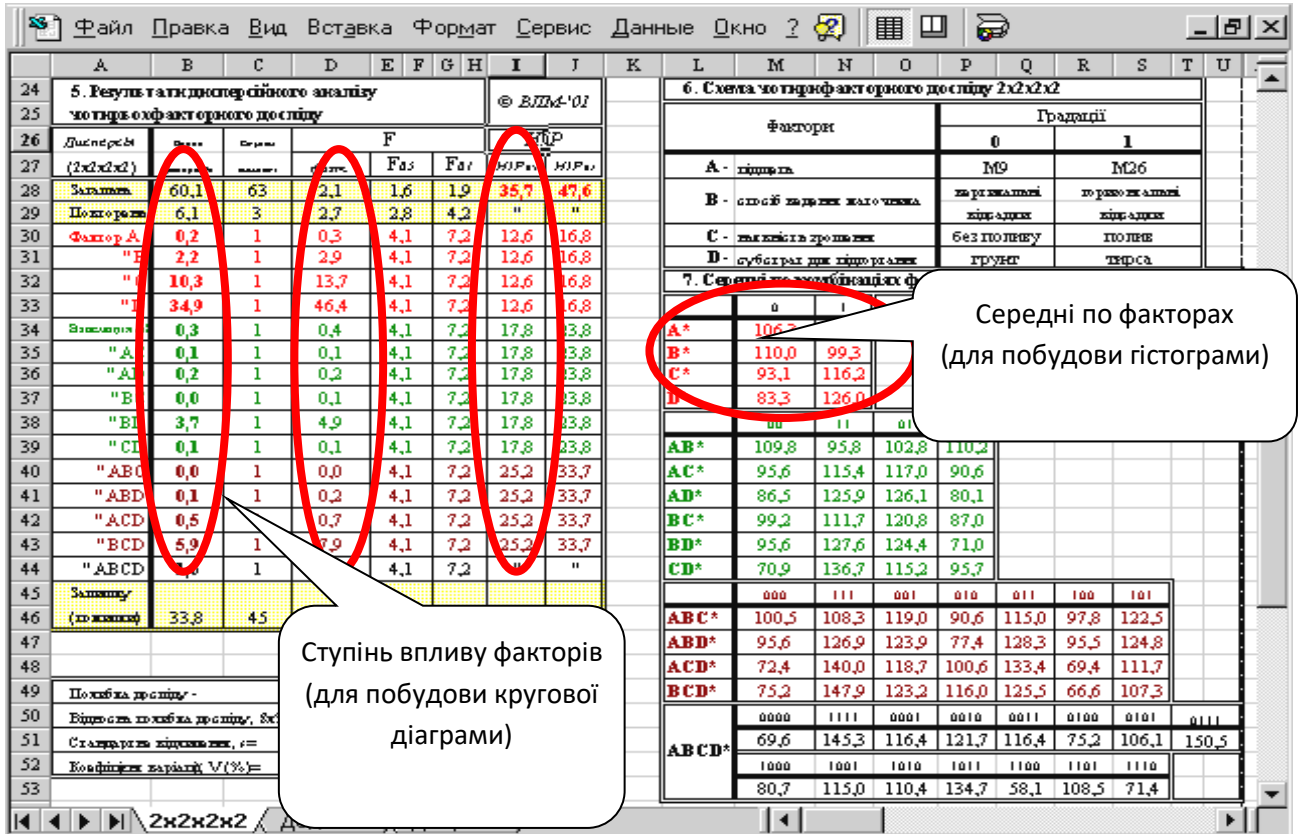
Файл Правка Вид Вставка Формат Сервис Данные Окно ?

| | A | B | C | D | E | F | G | H | I | J |
|---|---|---|---|---|---|---|---|---|---|---|
| 24 | 5. Результати дисперсійного аналізу чотирьохфакторного досліду | | | | | | | | © ВДМ-'01 | |
| 26 | Дисперсія | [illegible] | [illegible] | F | | | | | НІР | |
| 27 | (2x2x2x2) | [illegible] | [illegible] | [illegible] | $F_{05}$ | | $F_{01}$ | | НІР05 | НІР01 |
| 28 | Загальна | 60,1 | 63 | 2,1 | 1,6 | | 1,9 | | 35,7 | 47,6 |
| 29 | Повторень | 6,1 | 3 | 2,7 | 2,8 | | 4,2 | | " | " |
| 30 | Фактор А | 0,2 | 1 | 0,3 | 4,1 | | 7,2 | | 12,6 | 16,8 |
| 31 | "B | 2,2 | 1 | 2,9 | 4,1 | | 7,2 | | 12,6 | 16,8 |
| 32 | "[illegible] | 10,3 | 1 | 13,7 | 4,1 | | 7,2 | | 12,6 | 16,8 |
| 33 | "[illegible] | 34,9 | 1 | 46,4 | 4,1 | | 7,2 | | 12,6 | 16,8 |
| 34 | Взаємодія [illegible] | 0,3 | 1 | 0,4 | 4,1 | | 7,2 | | 17,8 | 23,8 |
| 35 | "A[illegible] | 0,1 | 1 | 0,1 | 4,1 | | 7,2 | | 17,8 | 23,8 |
| 36 | "AI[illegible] | 0,2 | 1 | 0,2 | 4,1 | | 7,2 | | 17,8 | 23,8 |
| 37 | "B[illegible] | 0,0 | 1 | 0,1 | 4,1 | | 7,2 | | 17,8 | 23,8 |
| 38 | "BI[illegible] | 3,7 | 1 | 4,9 | 4,1 | | 7,2 | | 17,8 | 23,8 |
| 39 | "CI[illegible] | 0,1 | 1 | 0,1 | 4,1 | | 7,2 | | 17,8 | 23,8 |
| 40 | "ABC | 0,0 | 1 | 0,0 | 4,1 | | 7,2 | | 25,2 | 33,7 |
| 41 | "ABD | 0,1 | 1 | 0,2 | 4,1 | | 7,2 | | 25,2 | 33,7 |
| 42 | "ACD | 0,5 | | 0,7 | 4,1 | | 7,2 | | 25,2 | 33,7 |
| 43 | "BCD | 5,9 | 1 | 7,9 | 4,1 | | 7,2 | | 25,2 | 33,7 |
| 44 | "ABCD | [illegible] | 1 | | 4,1 | | 7,2 | | " | " |
| 45 | Залишку | | | | | | | | | |
| 46 | (похибки) | 33,8 | 45 | | | | | | | |

49 Похибка досліду -
50 Відносна похибка досліду, Sx%
51 Стандартне відхилення, s=
52 Коефіцієнт варіації V(%)=

6. Схема чотирифакторного досліду 2x2x2x2

| Фактори | Градації 0 | 1 |
|---|---|---|
| A - підщепа | M9 | M26 |
| B - спосіб надання положення | вертикальні відводки | горизонтальні відводки |
| C - вологість зрошення | без поливу | полив |
| D - субстрат для підгортання | грунт | тирса |

7. Середні по комбінаціях ф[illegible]

| | 0 | 1 | | | | | |
|---|---|---|---|---|---|---|---|
| A* | 106,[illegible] | | | | | | |
| B* | 110,0 | 99,3 | | | | | |
| C* | 93,1 | 116,2 | | | | | |
| D | 83,3 | 126,0 | | | | | |
| | 00 | 11 | 01 | | | | |
| AB* | 109,8 | 95,8 | 102,8 | 110,2 | | | |
| AC* | 95,6 | 115,4 | 117,0 | 90,6 | | | |
| AD* | 86,5 | 125,9 | 126,1 | 80,1 | | | |
| BC* | 99,2 | 111,7 | 120,8 | 87,0 | | | |
| BD* | 95,6 | 127,6 | 124,4 | 71,0 | | | |
| CD* | 70,9 | 136,7 | 115,2 | 95,7 | | | |
| | 000 | 111 | 001 | 010 | 011 | 100 | 101 |
| ABC* | 100,5 | 108,3 | 119,0 | 90,6 | 115,0 | 97,8 | 122,5 |
| ABD* | 95,6 | 126,9 | 123,9 | 77,4 | 128,3 | 95,5 | 124,8 |
| ACD* | 72,4 | 140,0 | 118,7 | 100,6 | 133,4 | 69,4 | 111,7 |
| BCD* | 75,2 | 147,9 | 123,2 | 116,0 | 125,5 | 66,6 | 107,3 |

| | 0000 | 1111 | 0001 | 0010 | 0011 | 0100 | 0101 | 0111 |
|---|---|---|---|---|---|---|---|---|
| ABCD* | 69,6 | 145,3 | 116,4 | 121,7 | 116,4 | 75,2 | 106,1 | 150,5 |
| | 1000 | 1001 | 1010 | 1011 | 1100 | 1101 | 1110 | |
| | 80,7 | 115,0 | 110,4 | 134,7 | 58,1 | 108,5 | 71,4 | |

Середні по факторах (для побудови гістограми)

Ступінь впливу факторів (для побудови кругової діаграми)

2x2x2x2